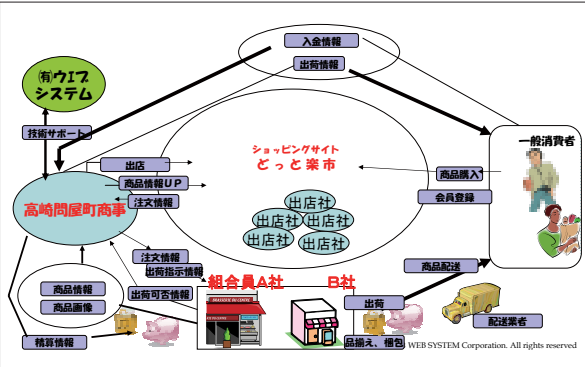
入金情報

出荷情報

㈲ウエブシステム

技術サポート

一般消費者

出店

ショッピングサイト
どっと楽市

商品情報UP

商品購入

高崎問屋町商事

注文情報

会員登録

出店社
出店社
出店社
出店社
出店社

注文情報
出荷指示情報

組合員A社　B社

商品配送

商品情報
商品画像

出荷可否情報

出荷

配送業者

精算情報

品揃え、梱包

WEB SYSTEM Corporation. All rights reserved